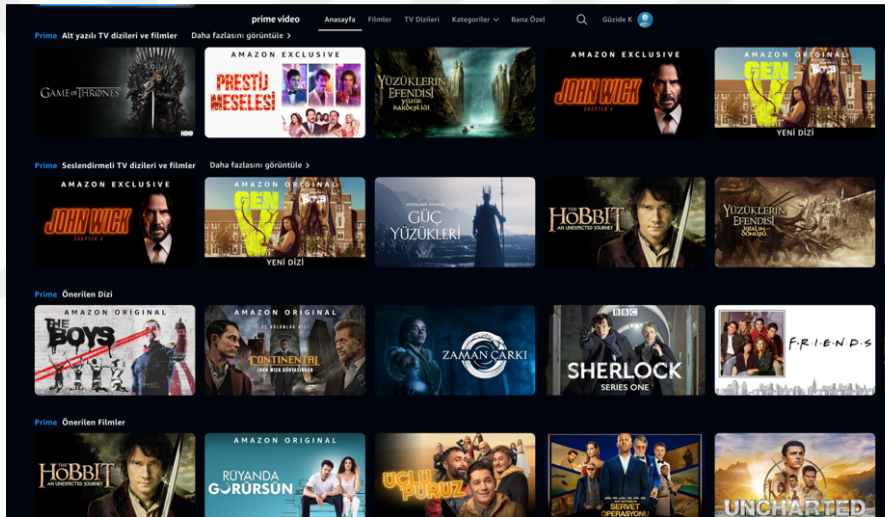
prime video Anasayfa Filmler TV Dizileri Kategoriler Bana Özel Güzide K

Prime Alt yazılı TV dizileri ve filmler Daha fazlasını görüntüle >

GAME OF THRONES HBO

AMAZON EXCLUSIVE PRESTIJ MESELESİ

YÜZÜKLERİN EFENDİSİ YÜZÜK KARDEŞLİĞİ

AMAZON EXCLUSIVE JOHN WICK CHAPTER 4

AMAZON ORIGINAL GEN V YENİ DİZİ

Prime Seslendirmeli TV dizileri ve filmler Daha fazlasını görüntüle >

AMAZON EXCLUSIVE JOHN WICK CHAPTER 4

AMAZON ORIGINAL GEN V YENİ DİZİ

GÜÇ YÜZÜKLERİ

THE HOBBIT AN UNEXPECTED JOURNEY

YÜZÜKLERİN EFENDİSİ KRALIN DÖNÜŞÜ

Prime Önerilen Dizi

AMAZON ORIGINAL THE BOYS

AMAZON ORIGINAL THE CONTINENTAL JOHN WICK DÜNYASINDAN

ZAMAN ÇARKI

BBC SHERLOCK SERIES ONE

F·R·I·E·N·D·S

Prime Önerilen Filmler

THE HOBBIT AN UNEXPECTED JOURNEY

AMAZON ORIGINAL RÜYANDA GÖRÜRSÜN

UÇLU PÜRÜZ

SERVET OPERASYONU

UNCHARTED